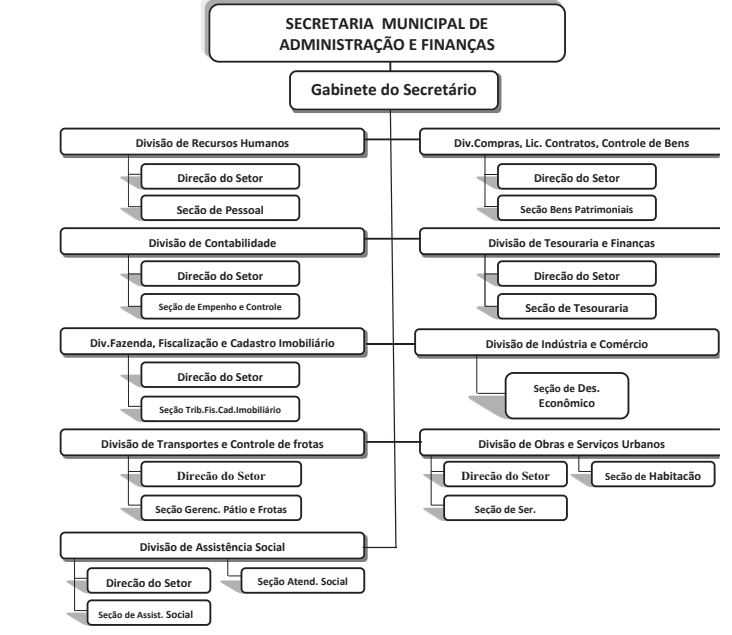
SECRETARIA MUNICIPAL DE ADMINISTRAÇÃO E FINANÇAS

Gabinete do Secretário

Divisão de Recursos Humanos

Direção do Setor

Secão de Pessoal

Divisão de Contabilidade

Direção do Setor

Seção de Empenho e Controle

Div.Fazenda, Fiscalização e Cadastro Imobiliário

Direção do Setor

Seção Trib.Fis.Cad.Imobiliário

Divisão de Transportes e Controle de frotas

Direcão do Setor

Seção Gerenc. Pátio e Frotas

Divisão de Assistência Social

Direcão do Setor

Seção Atend. Social

Seção de Assist. Social

Div.Compras, Lic. Contratos, Controle de Bens

Direção do Setor

Seção Bens Patrimoniais

Divisão de Tesouraria e Finanças

Direção do Setor

Secão de Tesouraria

Divisão de Indústria e Comércio

Seção de Des. Econômico

Divisão de Obras e Serviços Urbanos

Direcão do Setor

Secão de Habitacão

Seção de Ser.